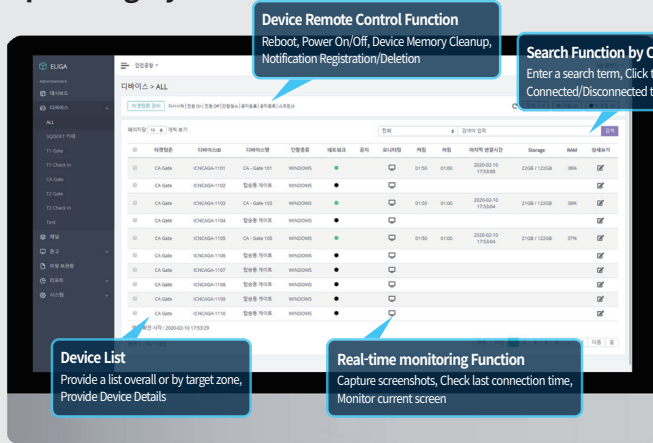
Device Remote Control Function
Reboot, Power On/Off, Device Memory Cleanup, Notification Registration/Deletion

Search Function by C
Enter a search term, Click t
Connected/Disconnected t

ELIGA

인천공항

대시보드

디바이스

ALL

SQISOFT 카페

T1 Gate

T1 Check In

CA Gate

T2 Gate

T2 Check In

Test

채널

광고

파일 보관함

리포트

시스템

디바이스 > ALL

디바이스 관리 | 리부팅 | 전원 On | 전원 Off | 알림등록 | 알림삭제 | 메모리정리

페이지당 10 개씩 보기

전체

검색어 입력

검색

| | 타겟정존 | 디바이스ID | 디바이스명 | 단말종류 | 네트워크 | 온지 | 모니터링 | 켜짐 | 꺼짐 | 마지막 변경시간 | Storage | RAM | 상세보기 |
|---|---|---|---|---|---|---|---|---|---|---|---|---|---|
| | CA Gate | ICNCAGA-1101 | CA - Gate 101 | WINDOWS | | | | 01:30 | 01:00 | 2020-02-10 17:53:08 | 22GB / 122GB | 39% | |
| | CA Gate | ICNCAGA-1102 | 탑승동 게이트 | WINDOWS | | | | | | | | | |
| | CA Gate | ICNCAGA-1103 | CA - Gate 103 | WINDOWS | | | | 01:30 | 01:00 | 2020-02-10 17:53:04 | 21GB / 122GB | 36% | |
| | CA Gate | ICNCAGA-1104 | 탑승동 게이트 | WINDOWS | | | | | | | | | |
| | CA Gate | ICNCAGA-1105 | CA - Gate 105 | WINDOWS | | | | 01:30 | 01:00 | 2020-02-10 17:53:04 | 21GB / 122GB | 37% | |
| | CA Gate | ICNCAGA-1106 | 탑승동 게이트 | WINDOWS | | | | | | | | | |
| | CA Gate | ICNCAGA-1107 | 탑승동 게이트 | WINDOWS | | | | | | | | | |
| | CA Gate | ICNCAGA-1108 | 탑승동 게이트 | WINDOWS | | | | | | | | | |
| | CA Gate | ICNCAGA-1109 | 탑승동 게이트 | WINDOWS | | | | | | | | | |
| | CA Gate | ICNCAGA-1110 | 탑승동 게이트 | WINDOWS | | | | | | | | | |

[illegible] 시각 : 2020-02-10 17:53:29

다음 끝

Device List
Provide a list overall or by target zone, Provide Device Details

Real-time monitoring Function
Capture screenshots, Check last connection time, Monitor current screen